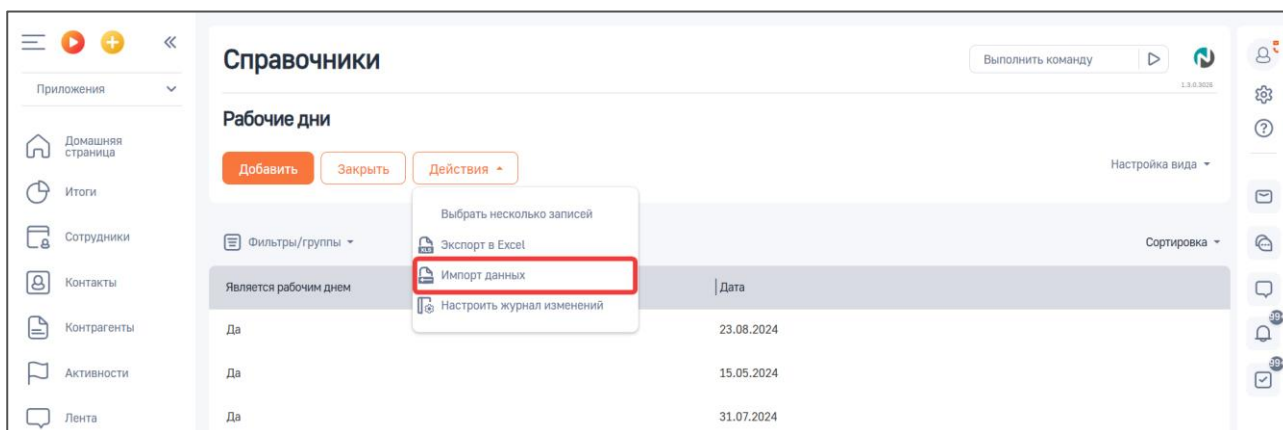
Приложения

Домашняя страница

Итоги

Сотрудники

Контакты

Контрагенты

Активности

Лента

Справочники

Выполнить команду

1.3.0.3026

Рабочие дни

Добавить Закрыть Действия

Настройка вида

Выбрать несколько записей

Экспорт в Excel

Импорт данных

Настроить журнал изменений

Фильтры/группы

Сортировка

| Является рабочим днем | Дата |
|---|---|
| Да | 23.08.2024 |
| Да | 15.05.2024 |
| Да | 31.07.2024 |

99+

99+